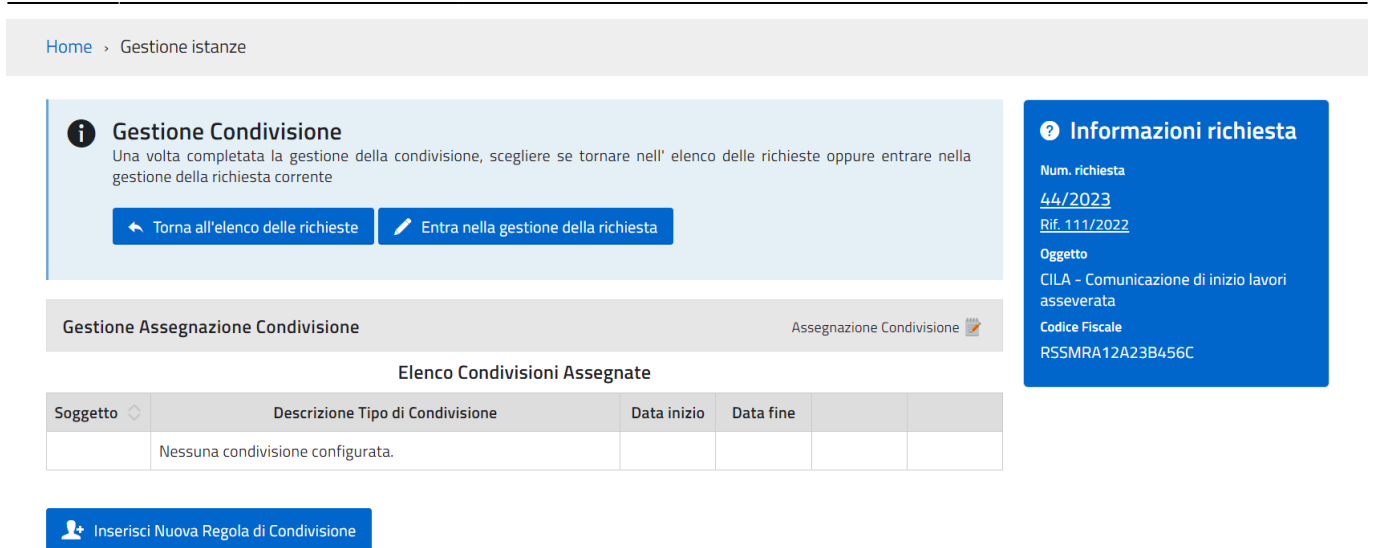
Home › Gestione istanze

Gestione Condivisione
Una volta completata la gestione della condivisione, scegliere se tornare nell' elenco delle richieste oppure entrare nella gestione della richiesta corrente

Torna all'elenco delle richieste
Entra nella gestione della richiesta

Gestione Assegnazione Condivisione
Assegnazione Condivisione

Elenco Condivisioni Assegnate

| Soggetto | Descrizione Tipo di Condivisione | Data inizio | Data fine | | |
|---|---|---|---|---|---|
| | Nessuna condivisione configurata. | | | | |

Inserisci Nuova Regola di Condivisione

Informazioni richiesta
Num. richiesta
44/2023
Rif. 111/2022
Oggetto
CILA - Comunicazione di inizio lavori asseverata
Codice Fiscale
RSSMRA12A23B456C